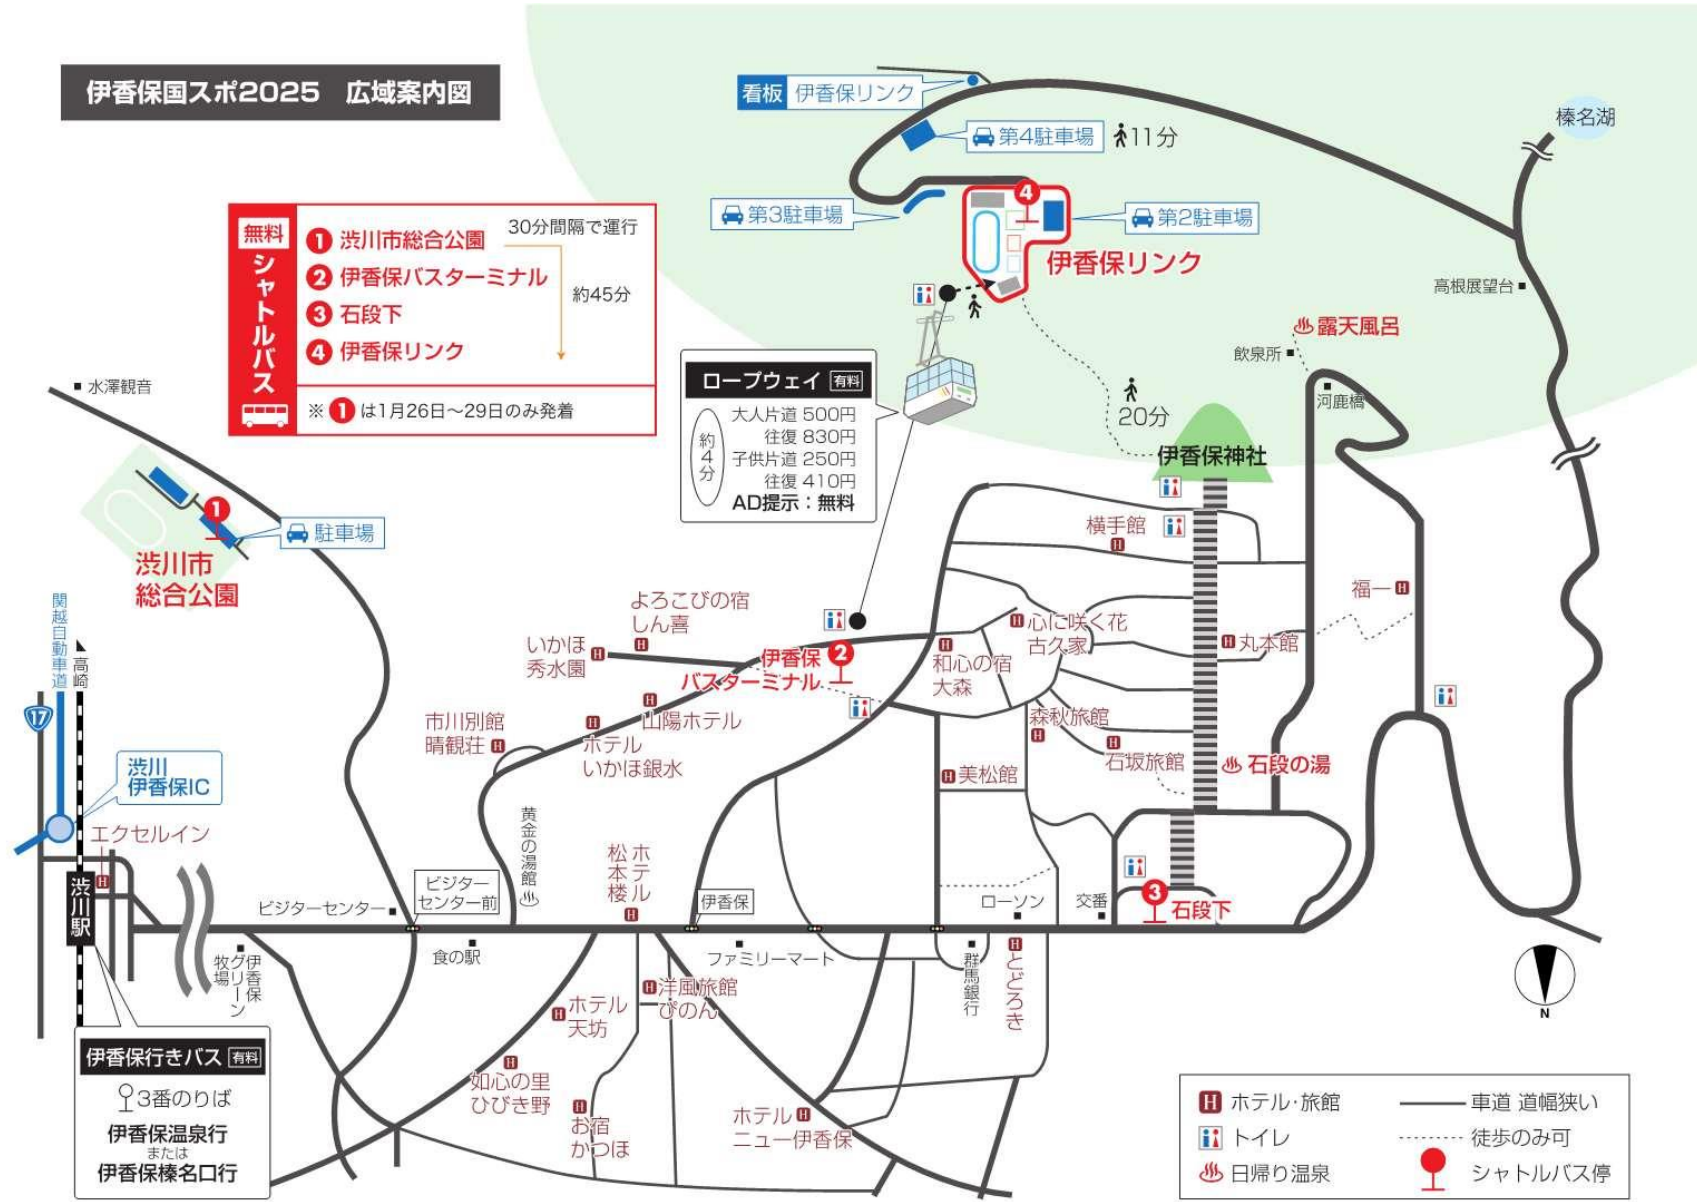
伊香保国スポ2025　広域案内図

無料 シャトルバス
1 渋川市総合公園
2 伊香保バスターミナル
3 石段下
4 伊香保リンク
30分間隔で運行
約45分
※ 1 は1月26日～29日のみ発着

看板 伊香保リンク
第4駐車場 11分
第3駐車場
第2駐車場
伊香保リンク
榛名湖
高根展望台
露天風呂
飲泉所
河鹿橋
20分
伊香保神社

ロープウェイ 有料
約4分
大人片道 500円
往復 830円
子供片道 250円
往復 410円
AD提示：無料

水澤観音
駐車場
渋川市総合公園
関越自動車道
高崎
17
渋川伊香保IC
エクセルイン
渋川駅

よろこびの宿 しん喜
いかほ秀水園
伊香保バスターミナル
横手館
心に咲く花 古久家
和心の宿 大森
丸本館
福一
市川別館 晴観荘
山陽ホテル
ホテル いかほ銀水
森秋旅館
石坂旅館
石段の湯
美松館
黄金の湯館
松本楼
ホテル
ビジターセンター
ビジターセンター前
伊香保
ローソン
交番
石段下
食の駅
ファミリーマート
群馬銀行
とどろき
伊香保グリーン牧場
洋風旅館 ぴのん
ホテル天坊
如心の里 ひびき野
お宿 かつほ
ホテル ニュー伊香保

伊香保行きバス 有料
3番のりば
伊香保温泉行
または
伊香保榛名口行

N

ホテル・旅館
トイレ
日帰り温泉
車道 道幅狭い
徒歩のみ可
シャトルバス停